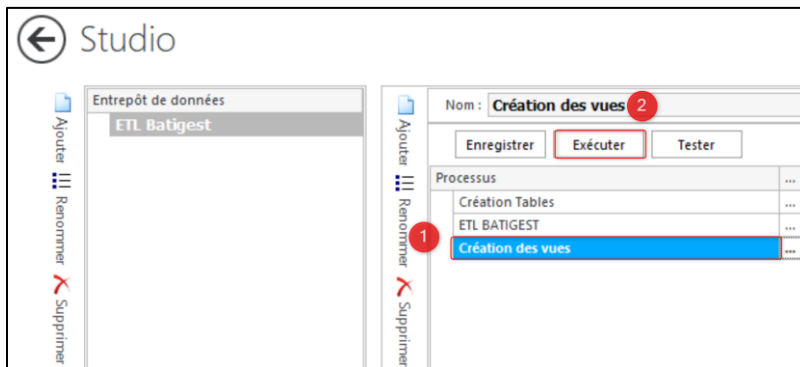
Studio

Ajouter
Renommer
Supprimer

Entrepôt de données
ETL Batigest

Ajouter
Renommer
Supprimer

Nom : Création des vues 2

Enregistrer
Exécuter
Tester

Processus
Création Tables
ETL BATIGEST
1
Création des vues